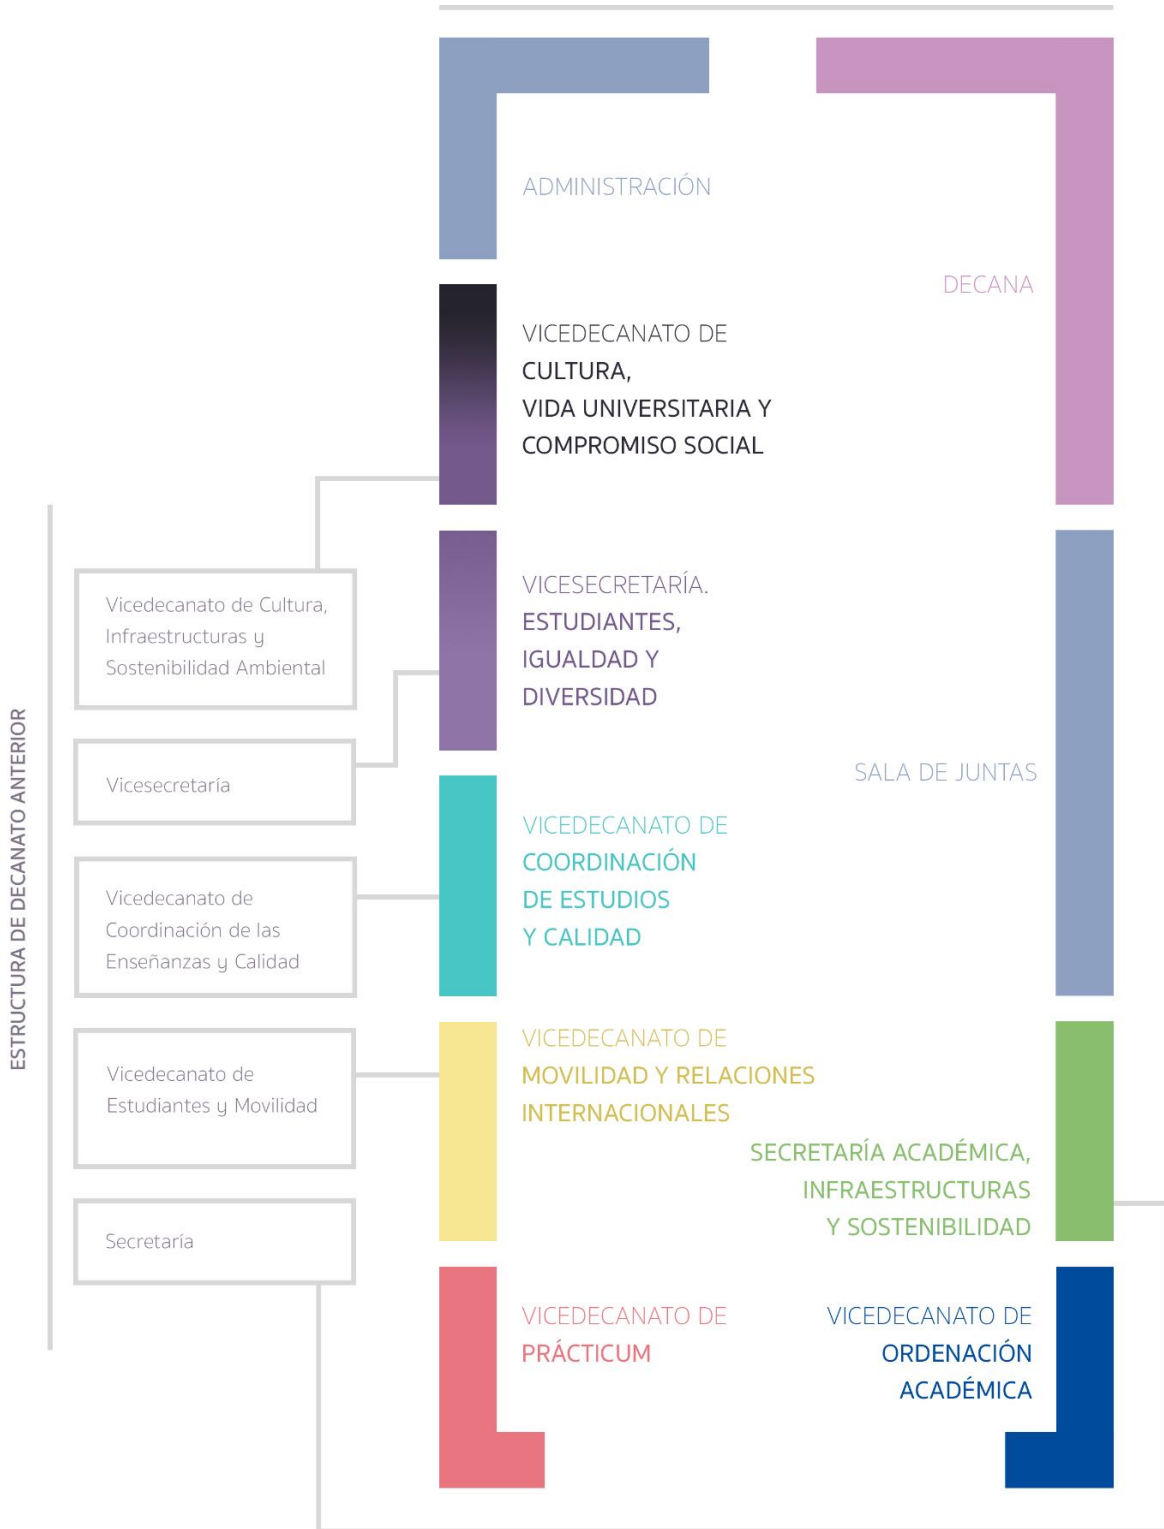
ESTRUCTURA DE DECANATO ANTERIOR

Vicedecanato de Cultura, Infraestructuras y Sostenibilidad Ambiental

Vicesecretaría

Vicedecanato de Coordinación de las Enseñanzas y Calidad

Vicedecanato de Estudiantes y Movilidad

Secretaría

ADMINISTRACIÓN

DECANA

VICEDECANATO DE CULTURA, VIDA UNIVERSITARIA Y COMPROMISO SOCIAL

VICESECRETARÍA. ESTUDIANTES, IGUALDAD Y DIVERSIDAD

SALA DE JUNTAS

VICEDECANATO DE COORDINACIÓN DE ESTUDIOS Y CALIDAD

VICEDECANATO DE MOVILIDAD Y RELACIONES INTERNACIONALES

SECRETARÍA ACADÉMICA, INFRAESTRUCTURAS Y SOSTENIBILIDAD

VICEDECANATO DE PRÁCTICUM

VICEDECANATO DE ORDENACIÓN ACADÉMICA